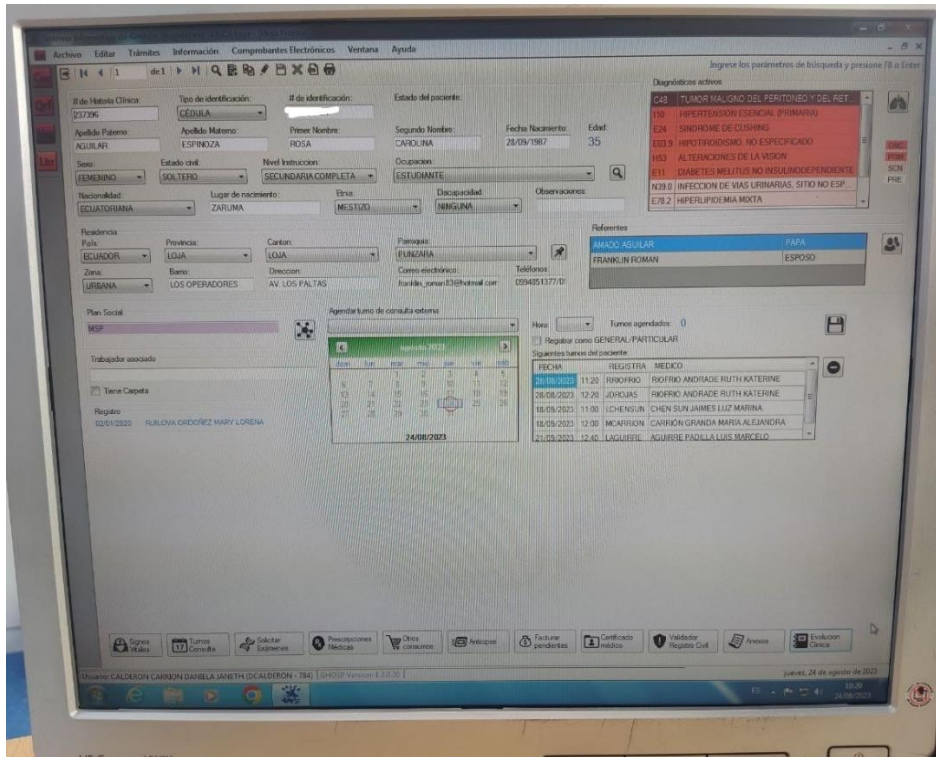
Archivo Editar Trámites Información Comprobantes Electrónicos Ventana Ayuda

de 1

Ingrese los parámetros de búsqueda y presione F8 o Enter

Diagnósticos activos

| C48 | TUMOR MALIGNO DEL PERITONEO Y DEL RET |
|---|---|
| I10 | HIPERTENSION ESENCIAL (PRIMARIA) |
| E24 | SINDROME DE CUSHING |
| E03.9 | HIPOTIROIDISMO, NO ESPECIFICADO |
| H53 | ALTERACIONES DE LA VISION |
| E11 | DIABETES MELLITUS NO INSULINODEPENDIENTE |
| N39.0 | INFECCION DE VIAS URINARIAS, SITIO NO ESP |
| E78.2 | HIPERLIPIDEMIA MIXTA |

ONC PSM SCN PRE

# de Historia Clínica: 237396
Tipo de identificación: CÉDULA
# de identificación: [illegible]
Estado del paciente:
Apellido Paterno: AGUILAR
Apellido Materno: ESPINOZA
Primer Nombre: ROSA
Segundo Nombre: CAROLINA
Fecha Nacimiento: 28/09/1987
Edad: 35
Sexo: FEMENINO
Estado civil: SOLTERO
Nivel Instruccion: SECUNDARIA COMPLETA
Ocupacion: ESTUDIANTE
Nacionalidad: ECUATORIANA
Lugar de nacimiento: ZARUMA
Etnia: MESTIZO
Discapacidad: NINGUNA
Observaciones:

Residencia
País: ECUADOR
Provincia: LOJA
Canton: LOJA
Parroquia: PUNZARA
Zona: URBANA
Barrio: LOS OPERADORES
Direccion: AV. LOS PALTAS
Correo electrónico: franklin_roman03@hotmail.com
Teléfonos: 0994051377/0

Referentes
| AMADO AGUILAR | PAPA |
|---|---|
| FRANKLIN ROMAN | ESPOSO |

Plan Social
MSP

Agendar turno de consulta externa

agosto 2023
| dom | lun | mar | mié | jue | vie | sáb |
|---|---|---|---|---|---|---|
| | | 1 | 2 | 3 | 4 | 5 |
| 6 | 7 | 8 | 9 | 10 | 11 | 12 |
| 13 | 14 | 15 | 16 | 17 | 18 | 19 |
| 20 | 21 | 22 | 23 | 24 | 25 | 26 |
| 27 | 28 | 29 | 30 | 31 | | |

24/08/2023

Hora
Turnos agendados: 0
Registrar como GENERAL/PARTICULAR
Siguientes turnos del paciente

| FECHA | | REGISTRA | MEDICO |
|---|---|---|---|
| 28/08/2023 | 11:20 | RRIOFRIO | RIOFRIO ANDRADE RUTH KATERINE |
| 28/08/2023 | 12:20 | JDROJAS | RIOFRIO ANDRADE RUTH KATERINE |
| 18/09/2023 | 11:00 | LCHENSUN | CHEN SUN JAIMES LUZ MARINA |
| 18/09/2023 | 12:00 | MCARRION | CARRION GRANDA MARIA ALEJANDRA |
| 21/09/2023 | 12:40 | LAGUIRRE | AGUIRRE PADILLA LUIS MARCELO |

Trabajador asociado

Tiene Carpeta

Registro
02/01/2020 RUILOVA ORDOÑEZ MARY LORENA

Signos Vitales | Turnos Consulta | Solicitar Exámenes | Prescripciones Médicas | Otros consumos | Anticipos | Facturas pendientes | Certificado médico | Validador Registro Civil | Anexos | Evolución Clínica

Usuario: CALDERON CARRION DANIELA JANETH (DCALDERON - 784) | SHOSP Version 3.3.0.30

jueves, 24 de agosto de 2023

10:20
24/08/2023